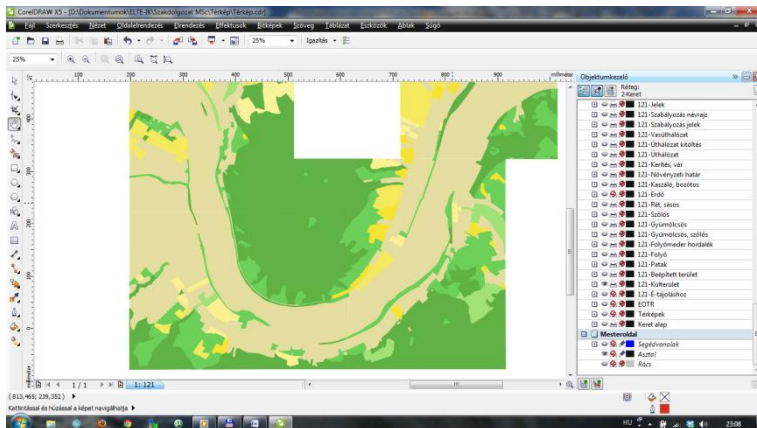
CorelDRAW X5 - [D:\Dokumentumok\ELTE-IK\Szakdolgozat MSc\Térkép\Térkép.cdr]

Fájl Szerkesztés Nézet Oldalelrendezés Elrendezés Effektusok Bitképek Szöveg Táblázat Eszközök Ablak Súgó

25%

Igazítás

25%

100 200 300 400 500 600 700 800 900 milliméter

Objektumkezelő

Réteg: 2 Keret

121-Jelek
121-Szabályozás névrajz
121-Szabályozás jelek
121-Vasúthálózat
121-Úthálózat kitöltés
121-Úthálózat
121-Kerítés, vár
121-Növényzeti határ
121-Kaszáló, bozótos
121-Erdő
121-Rét, sásos
121-Szőlős
121-Gyümölcsös
121-Gyümölcsös, szőlős
121-Folyómeder hordalék
121-Folyó
121-Patak
121-Beépített terület
121-Külterület
121-É-tájoláshoz
EOTR
Térképek
Keret alap
Mesteroldal
Segédvonalak
Asztal
Rács

1 / 1

1: 121

(813,463; 239,352)

Kattintással és húzással a képet navigálhatja

HU

23:06